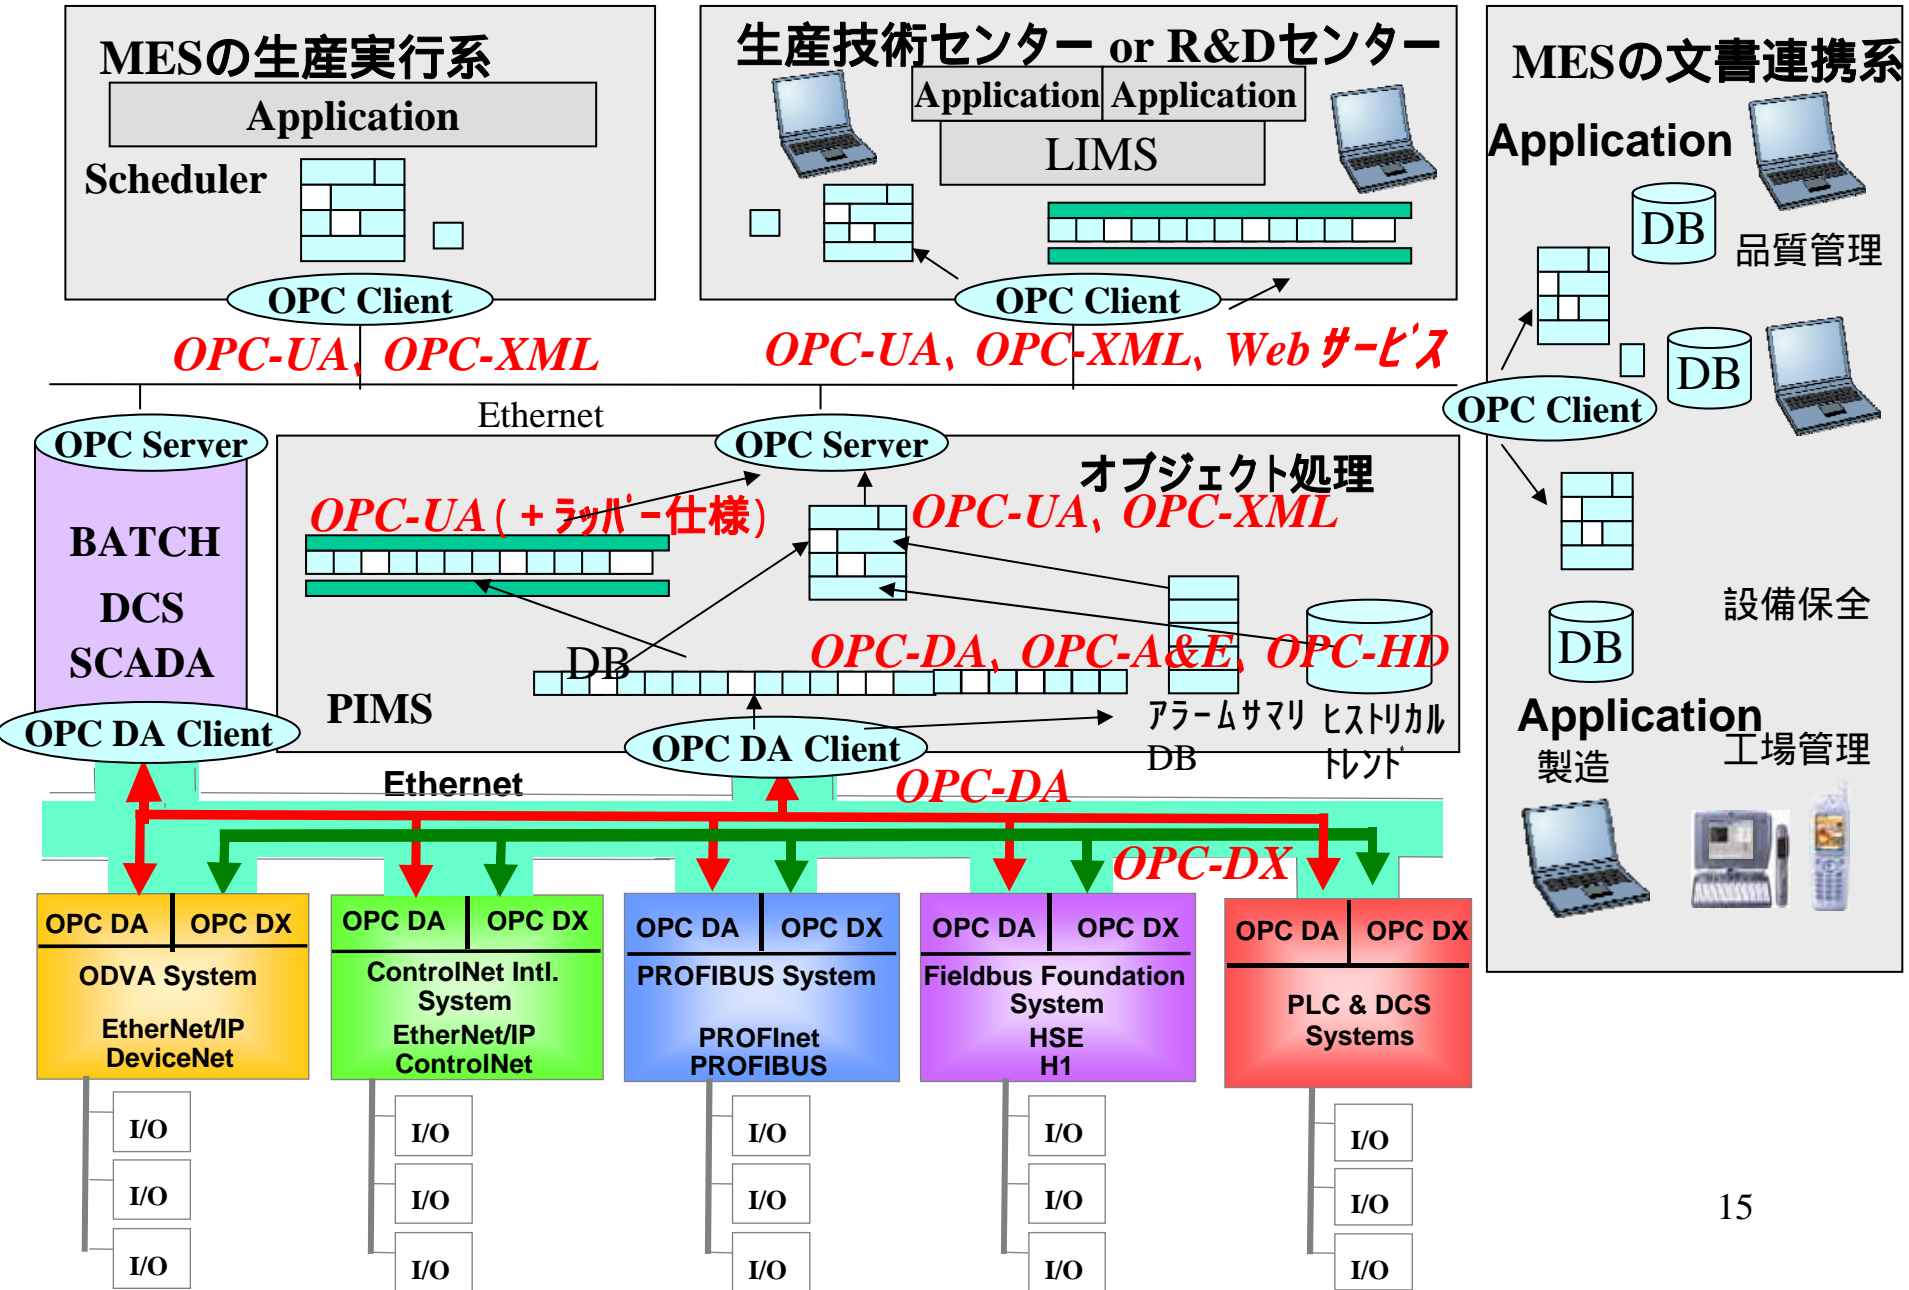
MESの生産実行系

Application

Scheduler

OPC Client

生産技術センター or R&Dセンター

Application Application

LIMS

OPC Client

MESの文書連携系

Application

DB

品質管理

DB

OPC Client

OPC-UA、OPC-XML

OPC-UA、OPC-XML、Webサービス

Ethernet

OPC Server

BATCH

DCS

SCADA

OPC DA Client

OPC Server

オブジェクト処理

OPC-UA（＋ラッパー仕様）

OPC-UA、OPC-XML

DB

OPC-DA、OPC-A&E、OPC-HD

PIMS

アラームサマリ DB

ヒストリカル トレンド

OPC DA Client

設備保全

DB

Application

製造

工場管理

Ethernet

OPC-DA

OPC-DX

| OPC DA | OPC DX |
|---|---|
| ODVA System EtherNet/IP DeviceNet | |

| OPC DA | OPC DX |
|---|---|
| ControlNet Intl. System EtherNet/IP ControlNet | |

| OPC DA | OPC DX |
|---|---|
| PROFIBUS System PROFInet PROFIBUS | |

| OPC DA | OPC DX |
|---|---|
| Fieldbus Foundation System HSE H1 | |

| OPC DA | OPC DX |
|---|---|
| PLC & DCS Systems | |

I/O
I/O
I/O

I/O
I/O
I/O

I/O
I/O
I/O

I/O
I/O
I/O

I/O
I/O
I/O

15